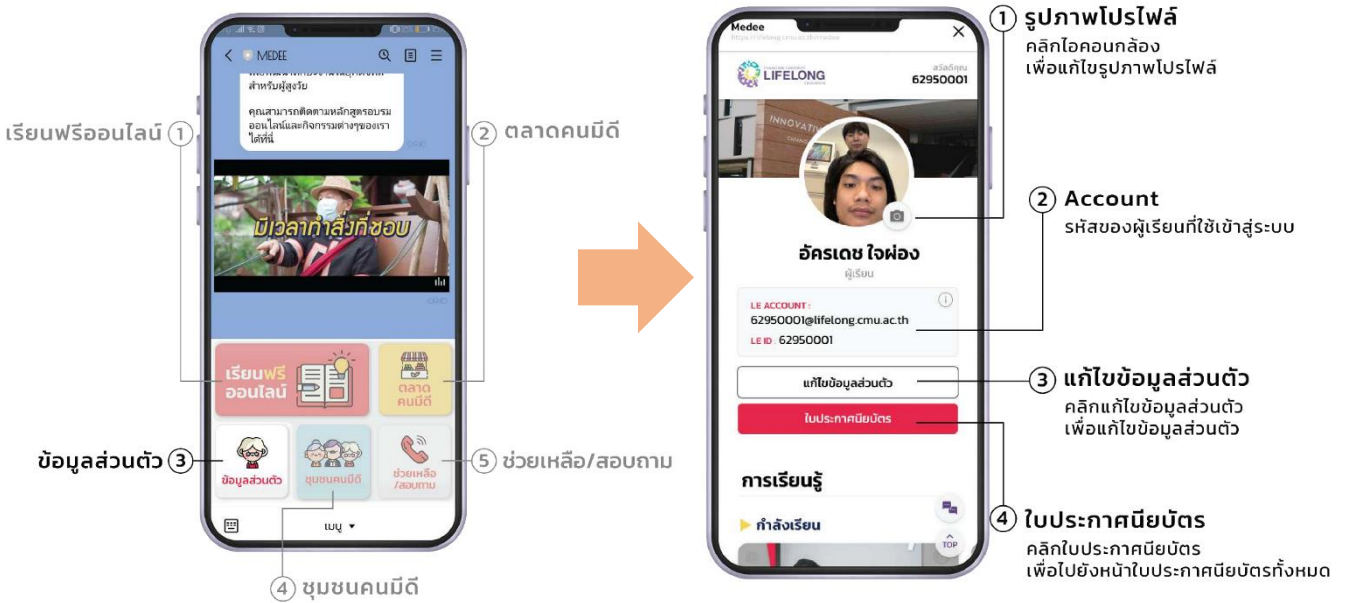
MEDEE

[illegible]
สำหรับผู้สูงวัย

คุณสามารถติดตามหลักสูตรอบรมออนไลน์และกิจกรรมต่างๆของเราได้ที่นี่

มีเวลาทำสิ่งที่ชอบ

เรียนฟรีออนไลน์ ①

② ตลาดคนมีดี

เรียนฟรี ออนไลน์

ตลาด คนมีดี

ข้อมูลส่วนตัว ③

ข้อมูลส่วนตัว

ชุมชนคนมีดี

ช่วยเหลือ /สอบถาม

⑤ ช่วยเหลือ/สอบถาม

เมนู ▾

④ ชุมชนคนมีดี

Medee

LIFELONG

สวัสดีคุณ 62950001

อัครเดช ใจผ่อง
ผู้เรียน

LE ACCOUNT :
62950001@lifelong.cmu.ac.th
LE ID 62950001

แก้ไขข้อมูลส่วนตัว

ใบประกาศนียบัตร

การเรียนรู้

กำลังเรียน

TOP

① รูปภาพโปรไฟล์
คลิกไอคอนกล้อง
เพื่อแก้ไขรูปภาพโปรไฟล์

② Account
รหัสของผู้เรียนที่ใช้เข้าสู่ระบบ

③ แก้ไขข้อมูลส่วนตัว
คลิกแก้ไขข้อมูลส่วนตัว
เพื่อแก้ไขข้อมูลส่วนตัว

④ ใบประกาศนียบัตร
คลิกใบประกาศนียบัตร
เพื่อไปยังหน้าใบประกาศนียบัตรทั้งหมด